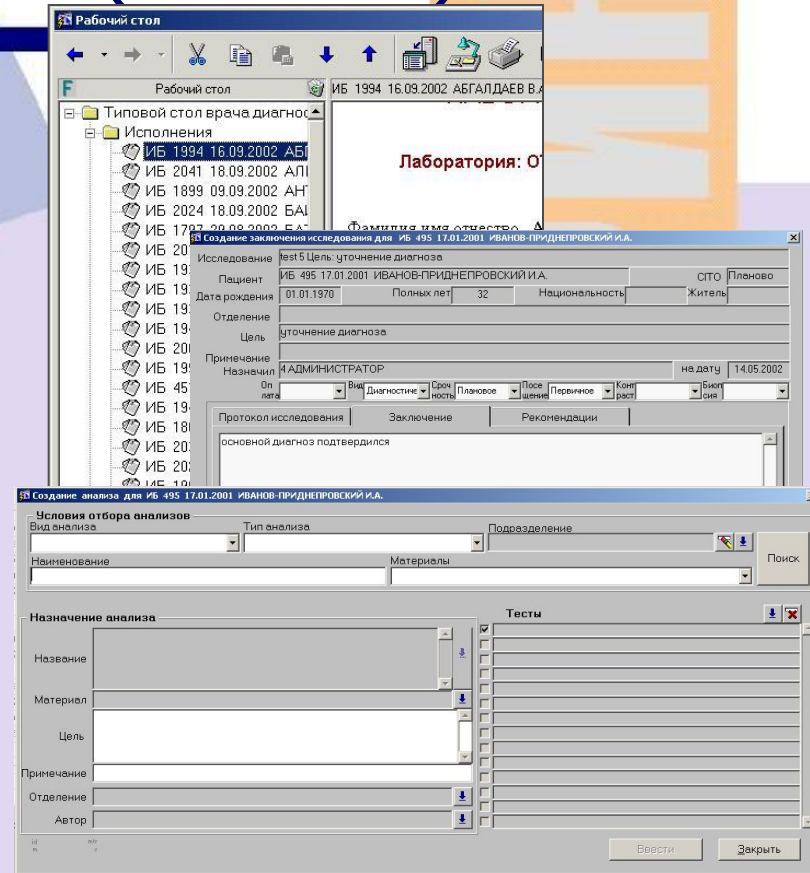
Рабочий стол

Рабочий стол

ИБ 1994 16.09.2002 АБГАЛДАЕВ В.А

Типовой стол врача диагнос
Исполнения
ИБ 1994 16.09.2002 АБ
ИБ 2041 18.09.2002 АЛ
ИБ 1899 09.09.2002 АН
ИБ 2024 18.09.2002 БА
ИБ 1787 29.08.2002 БА
ИБ 20
ИБ 19
ИБ 19
ИБ 19
ИБ 19
ИБ 20
ИБ 19
ИБ 45
ИБ 19
ИБ 18
ИБ 20
ИБ 20
ИБ 19

Лаборатория: О

Фамилия имя отчество

Создание заключения исследования для ИБ 495 17.01.2001 ИВАНОВ-ПРИДНЕПРОВСКИЙ И.А.

Исследование | test 5 Цель: уточнение диагноза
Пациент | ИБ 495 17.01.2001 ИВАНОВ-ПРИДНЕПРОВСКИЙ И.А. | CITO | Планово
Дата рождения | 01.01.1970 | Полных лет | 32 | Национальность | Житель
Отделение
Цель | уточнение диагноза
Примечание
Назначил | 4 АДМИНИСТРАТОР | на дату | 14.05.2002
Оплата | Вид | Диагностиче | Срочность | Плановое | Посещение | Первичное | Контраст | Биопсия

Протокол исследования | Заключение | Рекомендации

основной диагноз подтвердился

Создание анализа для ИБ 495 17.01.2001 ИВАНОВ-ПРИДНЕПРОВСКИЙ И.А.

Условия отбора анализов
Вид анализа
Тип анализа
Подразделение
Наименование
Материалы
Поиск

Назначение анализа
Название
Материал
Цель
Примечание
Отделение
Автор

Тесты

Ввести
Закрыть